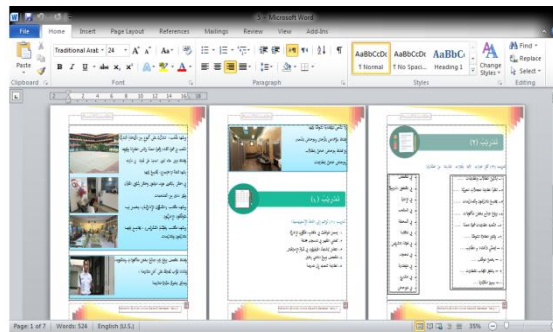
5 - Microsoft Word

File Home Insert Page Layout References Mailings Review View Add-Ins

Traditional Arab 24 A A Aa

B I U abe x₂ x² A A

Paste

Clipboard Font Paragraph Styles Editing

AaBbCcDc ¶ Normal
AaBbCcDc ¶ No Spaci...
AaBbC Heading 1

Change Styles

Find
Replace
Select

التدريب (٢)

التدريب (٤)

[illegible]

Page: 1 of 7 Words: 524 English (U.S.) 35%